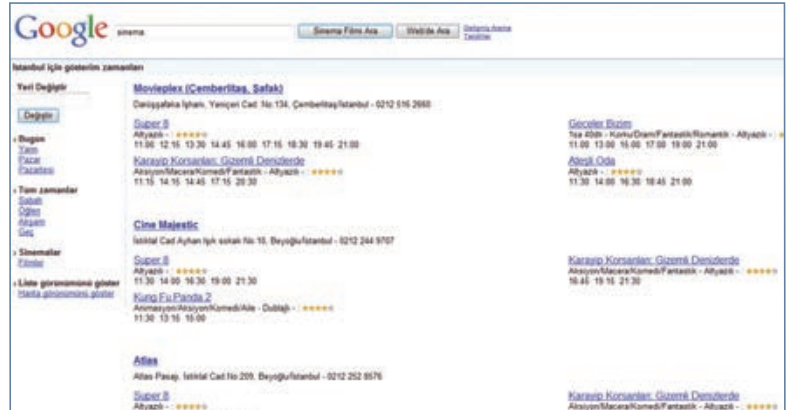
Google sinema

Sinema Filmi Ara | Web'de Ara | Gelişmiş Arama Tercihler

İstanbul için gösterim zamanları

Yeri Değiştir

Değiştir

› Bugün
Yarın
Pazar
Pazartesi

› Tüm zamanlar
Sabah
Öğlen
Akşam
Geç

› Sinemalar
Filmler

› Liste görünümünü göster
Harita görünümünü göster

Movieplex (Çemberlitaş, Şafak)
Darüşşafaka İşhanı, Yeniçeri Cad. No:134, Çemberlitaş/İstanbul - 0212 516 2660

Super 8
Altyazılı - ★★★★★
11:00 12:15 13:30 14:45 16:00 17:15 18:30 19:45 21:00

Karayip Korsanları: Gizemli Denizlerde
Aksiyon/Macera/Komedi/Fantastik - Altyazılı - ★★★★★
11:15 14:15 14:45 17:15 20:30

Geceler Bizim
1sa 40dk - Korku/Dram/Fantastik/Romantik - Altyazılı - ★
11:00 13:00 15:00 17:00 19:00 21:00

Alerji Oda
Altyazılı - ★★★★★
11:30 14:00 16:30 18:45 21:00

Cine Majestic
İstiklal Cad Ayhan Işık sokak No:10, Beyoğlu/İstanbul - 0212 244 9707

Super 8
Altyazılı - ★★★★★
11:30 14:00 16:30 19:00 21:30

Kung Fu Panda 2
Animasyon/Aksiyon/Komedi/Aile - Dublajlı - ★★★★★
11:30 13:15 15:00

Karayip Korsanları: Gizemli Denizlerde
Aksiyon/Macera/Komedi/Fantastik - Altyazılı - ★★★★★
16:45 19:15 21:30

Atlas
Atlas Pasajı, İstiklal Cad No:209, Beyoğlu/İstanbul - 0212 252 8576

Super 8
Altyazılı - ★★★★★

Karayip Korsanları: Gizemli Denizlerde
Aksiyon/Macera/Komedi/Fantastik - Altyazılı - ★★★★★